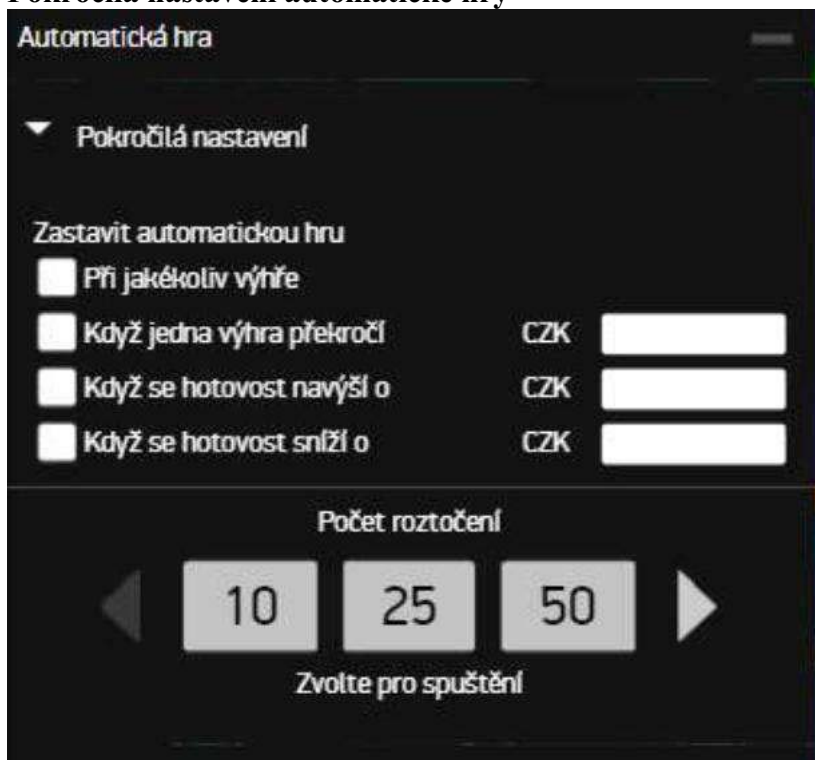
Pokročilá nastavení automatické hry

Automatická hra

Pokročilá nastavení

Zastavit automatickou hru

Při jakékoliv výhře

Když jedna výhra překročí CZK

Když se hotovost navýší o CZK

Když se hotovost sníží o CZK

Počet roztočení

10 25 50

Zvolte pro spuštění